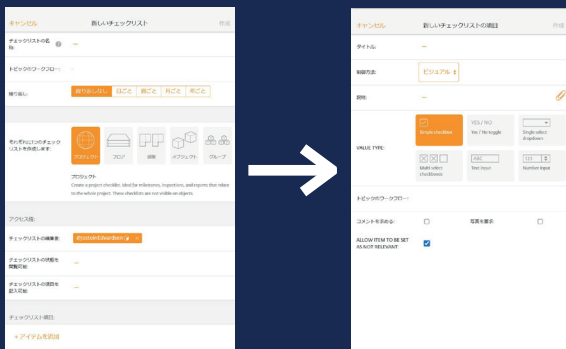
キャンセル
新しいチェックリスト
作成

チェックリストの名前:
—

トピックのワークフロー:

繰り返し:
繰り返しなし
日ごと
週ごと
月ごと
年ごと

それぞれに1つのチェックリストを作成します:
プロジェクト
フロア
部屋
オブジェクト
グループ

プロジェクト
Create a project checklist. Ideal for milestones, inspections, and reports that relate to the whole project. These checklists are not visible on objects.

アクセス権:

チェックリストの編集者:
@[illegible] ×

チェックリストの状態を閲覧可能:
—

チェックリストの項目を記入可能:
—

チェックリスト項目:

+ アイテムを追加

キャンセル
新しいチェックリストの項目
作成

タイトル:
—

制御方法:
ビジュアル

説明:
—

VALUE TYPE:
Simple checkbox
YES / NO
Yes / No toggle
Single select dropdown
Multi select checkboxes
ABC
Text input
123
Number input

トピックのワークフロー:

コメントを求める:
写真を要求:

ALLOW ITEM TO BE SET AS NOT RELEVANT: